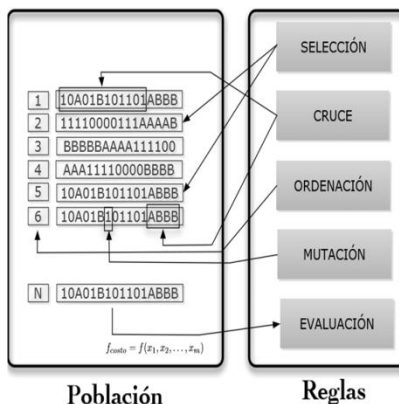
| | |
|---|---|
| 1 | 10A01B101101ABBB |
| 2 | 11110000111AAAAB |
| 3 | BBBBBAAAA111100 |
| 4 | AAA11110000BBBB |
| 5 | 10A01B101101ABBB |
| 6 | 10A01B101101ABBB |

| | |
|---|---|
| N | 10A01B101101ABBB |

$f_{costo} = f(x_1, x_2, \ldots, x_m)$

Población

SELECCIÓN

CRUCE

ORDENACIÓN

MUTACIÓN

EVALUACIÓN

Reglas